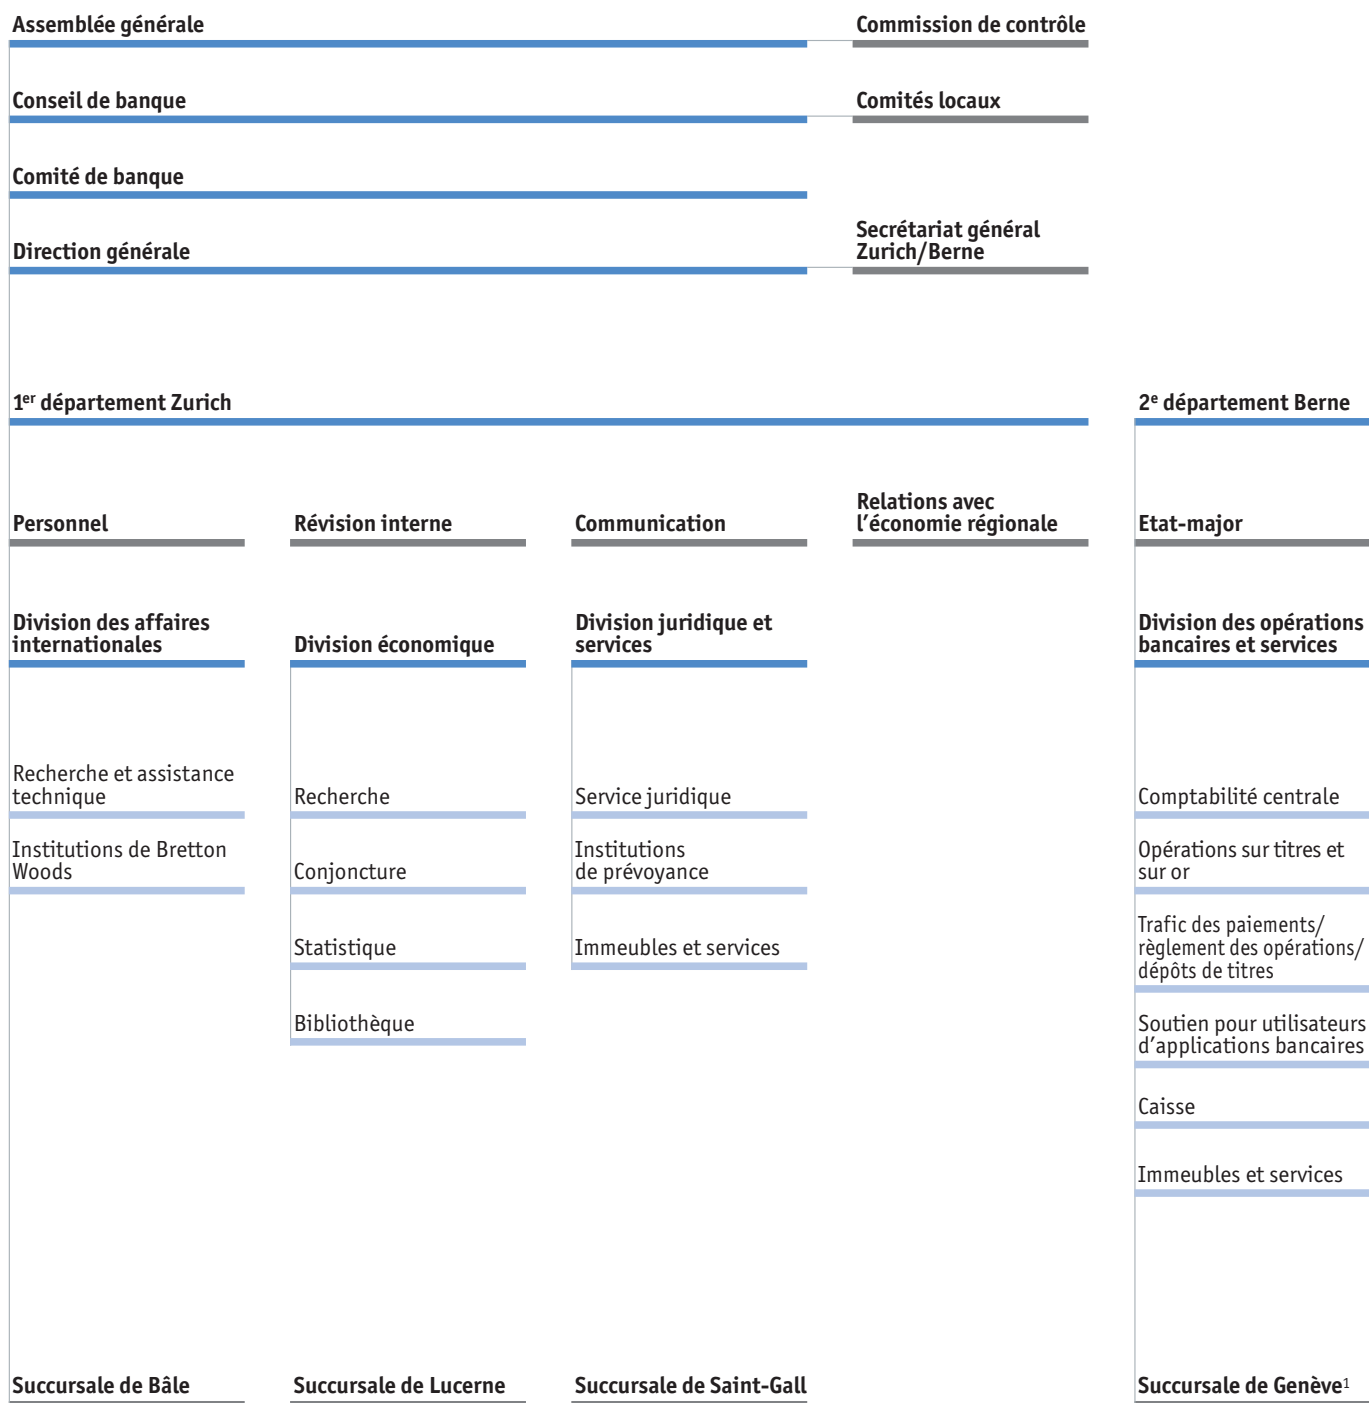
Assemblée générale

Commission de contrôle

Conseil de banque

Comités locaux

Comité de banque

Direction générale

Secrétariat général Zurich/Berne

1$^{er}$ département Zurich

2$^{e}$ département Berne

Personnel

Révision interne

Communication

Relations avec l'économie régionale

Etat-major

Division des affaires internationales

Division économique

Division juridique et services

Division des opérations bancaires et services

Recherche et assistance technique

Institutions de Bretton Woods

Recherche

Conjoncture

Statistique

Bibliothèque

Service juridique

Institutions de prévoyance

Immeubles et services

Comptabilité centrale

Opérations sur titres et sur or

Trafic des paiements/ règlement des opérations/ dépôts de titres

Soutien pour utilisateurs d'applications bancaires

Caisse

Immeubles et services

Succursale de Bâle

Succursale de Lucerne

Succursale de Saint-Gall

Succursale de Genève$^{1}$